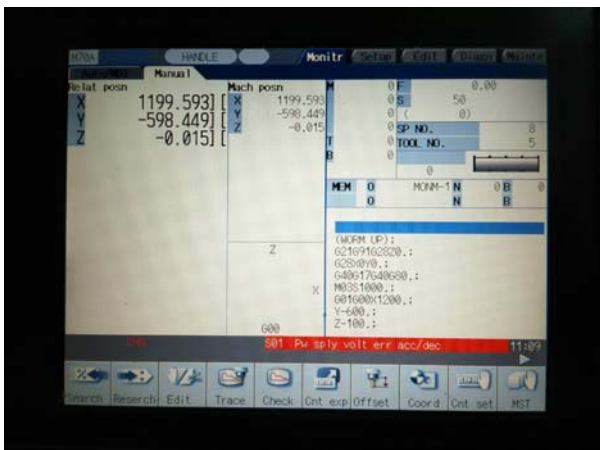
M70A HANDLE Monitr Setup Edit Diagn Mainte

Auto/MDI Manual

Relat posn
X 1199.593] [
Y -598.449] [
Z -0.015] [

Mach posn
X 1199.593
Y -598.449
Z -0.015

M 0
0
0
0
T 0
B 0

F 0.00
S 50
( 0)
SP NO. 8
TOOL NO. 5
0

MEM 0 MONM-1 N 0 B 0
0 N B

(WORM UP):
G21G91G28Z0.;
G28X0Y0.;
G40G17G40G80.;
M03S1000.;
G01G00X1200.;
Y-600.;
Z-100.;

Z
X
G00

S01 Pw sply volt err acc/dec 11:09

Search Research Edit Trace Check Cnt exp Offset Coord Cnt set MST